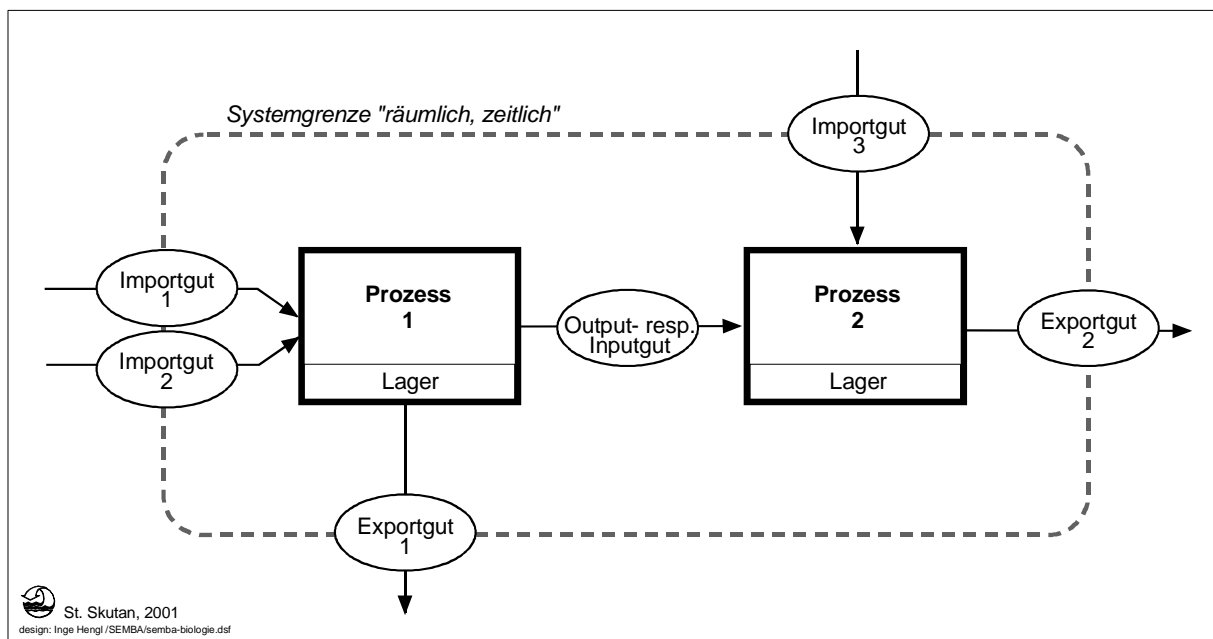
Systemgrenze "räumlich, zeitlich"

Importgut 3

Importgut 1

Importgut 2

Prozess 1

Lager

Output- resp. Inputgut

Prozess 2

Lager

Exportgut 2

Exportgut 1

St. Skutan, 2001
design: Inge Hengl /SEMBA/semba-biologie.dsf